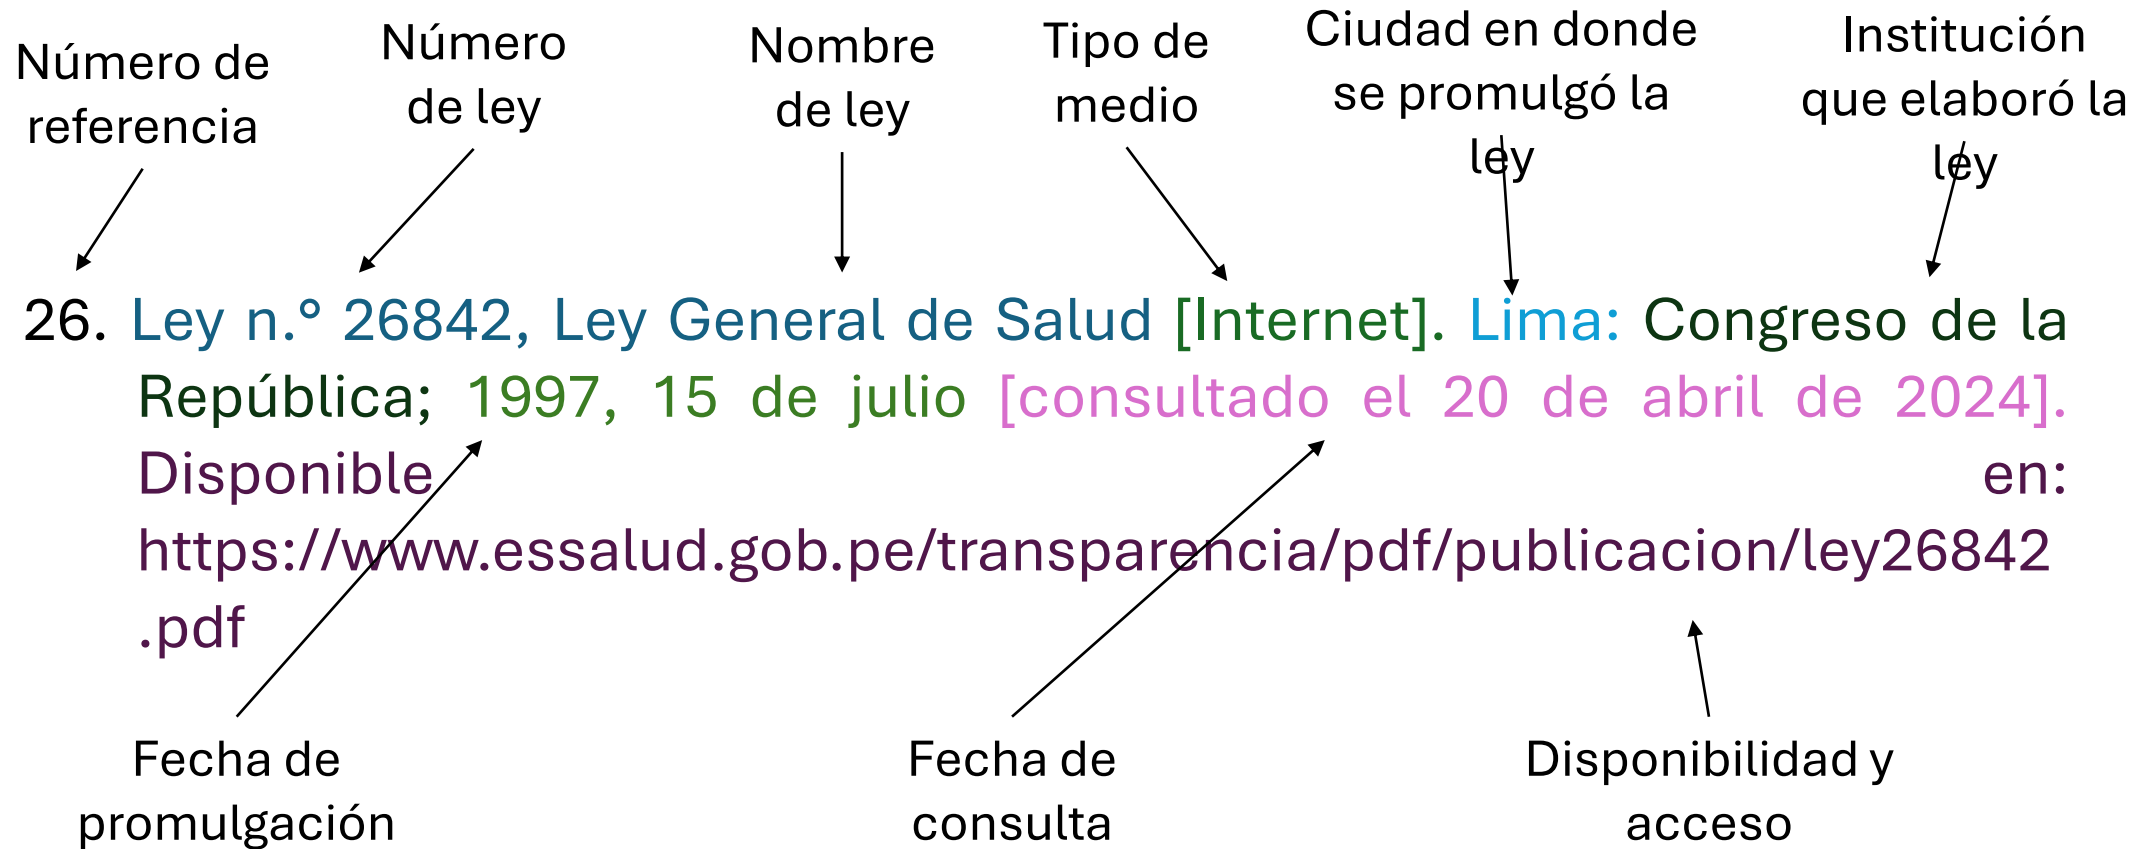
Número de referencia

Número de ley

Nombre de ley

Tipo de medio

Ciudad en donde se promulgó la ley

Institución que elaboró la ley

26. Ley n.° 26842, Ley General de Salud [Internet]. Lima: Congreso de la República; 1997, 15 de julio [consultado el 20 de abril de 2024]. Disponible en: https://www.essalud.gob.pe/transparencia/pdf/publicacion/ley26842.pdf

Fecha de promulgación

Fecha de consulta

Disponibilidad y acceso